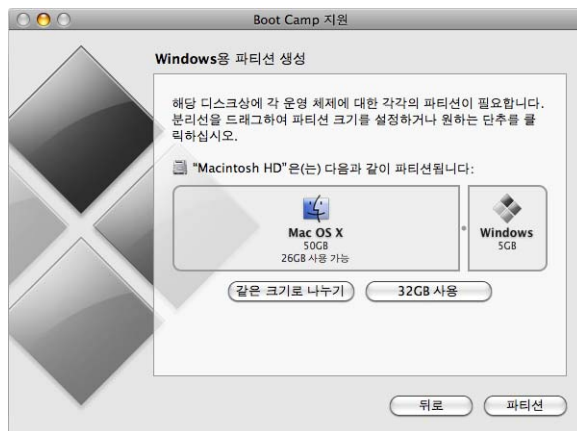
Boot Camp 지원

Windows용 파티션 생성

해당 디스크상에 각 운영 체제에 대한 각각의 파티션이 필요합니다. 분리선을 드래그하여 파티션 크기를 설정하거나 원하는 단추를 클릭하십시오.

"Macintosh HD"은(는) 다음과 같이 파티션됩니다:

Mac OS X
50GB
26GB 사용 가능

Windows
5GB

같은 크기로 나누기

32GB 사용

뒤로

파티션